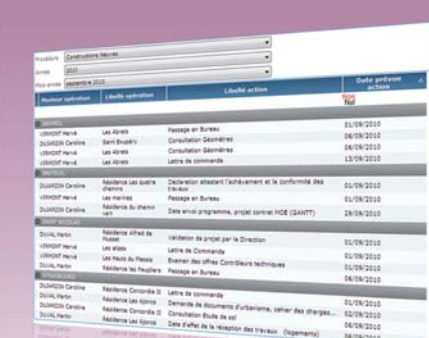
Promoteur Constructions Neuves
Année 2010
Mois année septembre 2010

| Moniteur opération | Libellé opération | Libellé action | Date prévue action |
|---|---|---|---|
| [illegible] | | | |
| VERMONT Hervé | Les Abrets | Passage en Bureau | 01/09/2010 |
| DUJARDIN Caroline | Saint Bruyère | Consultation Géomètres | 06/09/2010 |
| VERMONT Hervé | Les Abrets | Consultation Géomètres | 06/09/2010 |
| VERMONT Hervé | Les Abrets | Lettre de commande | 13/09/2010 |
| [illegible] | | | |
| DUJARDIN Caroline | Résidence Les quatre chemins | Déclaration attestant l'achèvement et la conformité des travaux | 01/09/2010 |
| VERMONT Hervé | Les marines | Passage en Bureau | 06/09/2010 |
| DUJARDIN Caroline | Résidence du chemin vert | Date envoi programme, projet contrat MOE (GANTT) | 29/09/2010 |
| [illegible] | | | |
| DUVAL Martin | Résidence Alfred de Musset | Validation de projet par la Direction | 01/09/2010 |
| DUVAL Martin | Les alizés | Lettre de Commande | 01/09/2010 |
| DUVAL Martin | Résidence du Plessis | Examen des offres Contrôleurs techniques | 01/09/2010 |
| DUVAL Martin | Résidence les Peupliers | Passage en Bureau | 06/09/2010 |
| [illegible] | | | |
| DUJARDIN Caroline | Résidence Concordia II | Lettre de commande | 01/09/2010 |
| DUVAL Martin | Résidence Les Ajoncs | Demande de documents d'urbanisme, cahier des charges... | 02/09/2010 |
| DUJARDIN Caroline | Résidence Concordia II | Consultation Etude de sol | 02/09/2010 |
| DUVAL Martin | Résidence Les Ajoncs | Date d'effet de la réception des travaux (logements) | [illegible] |